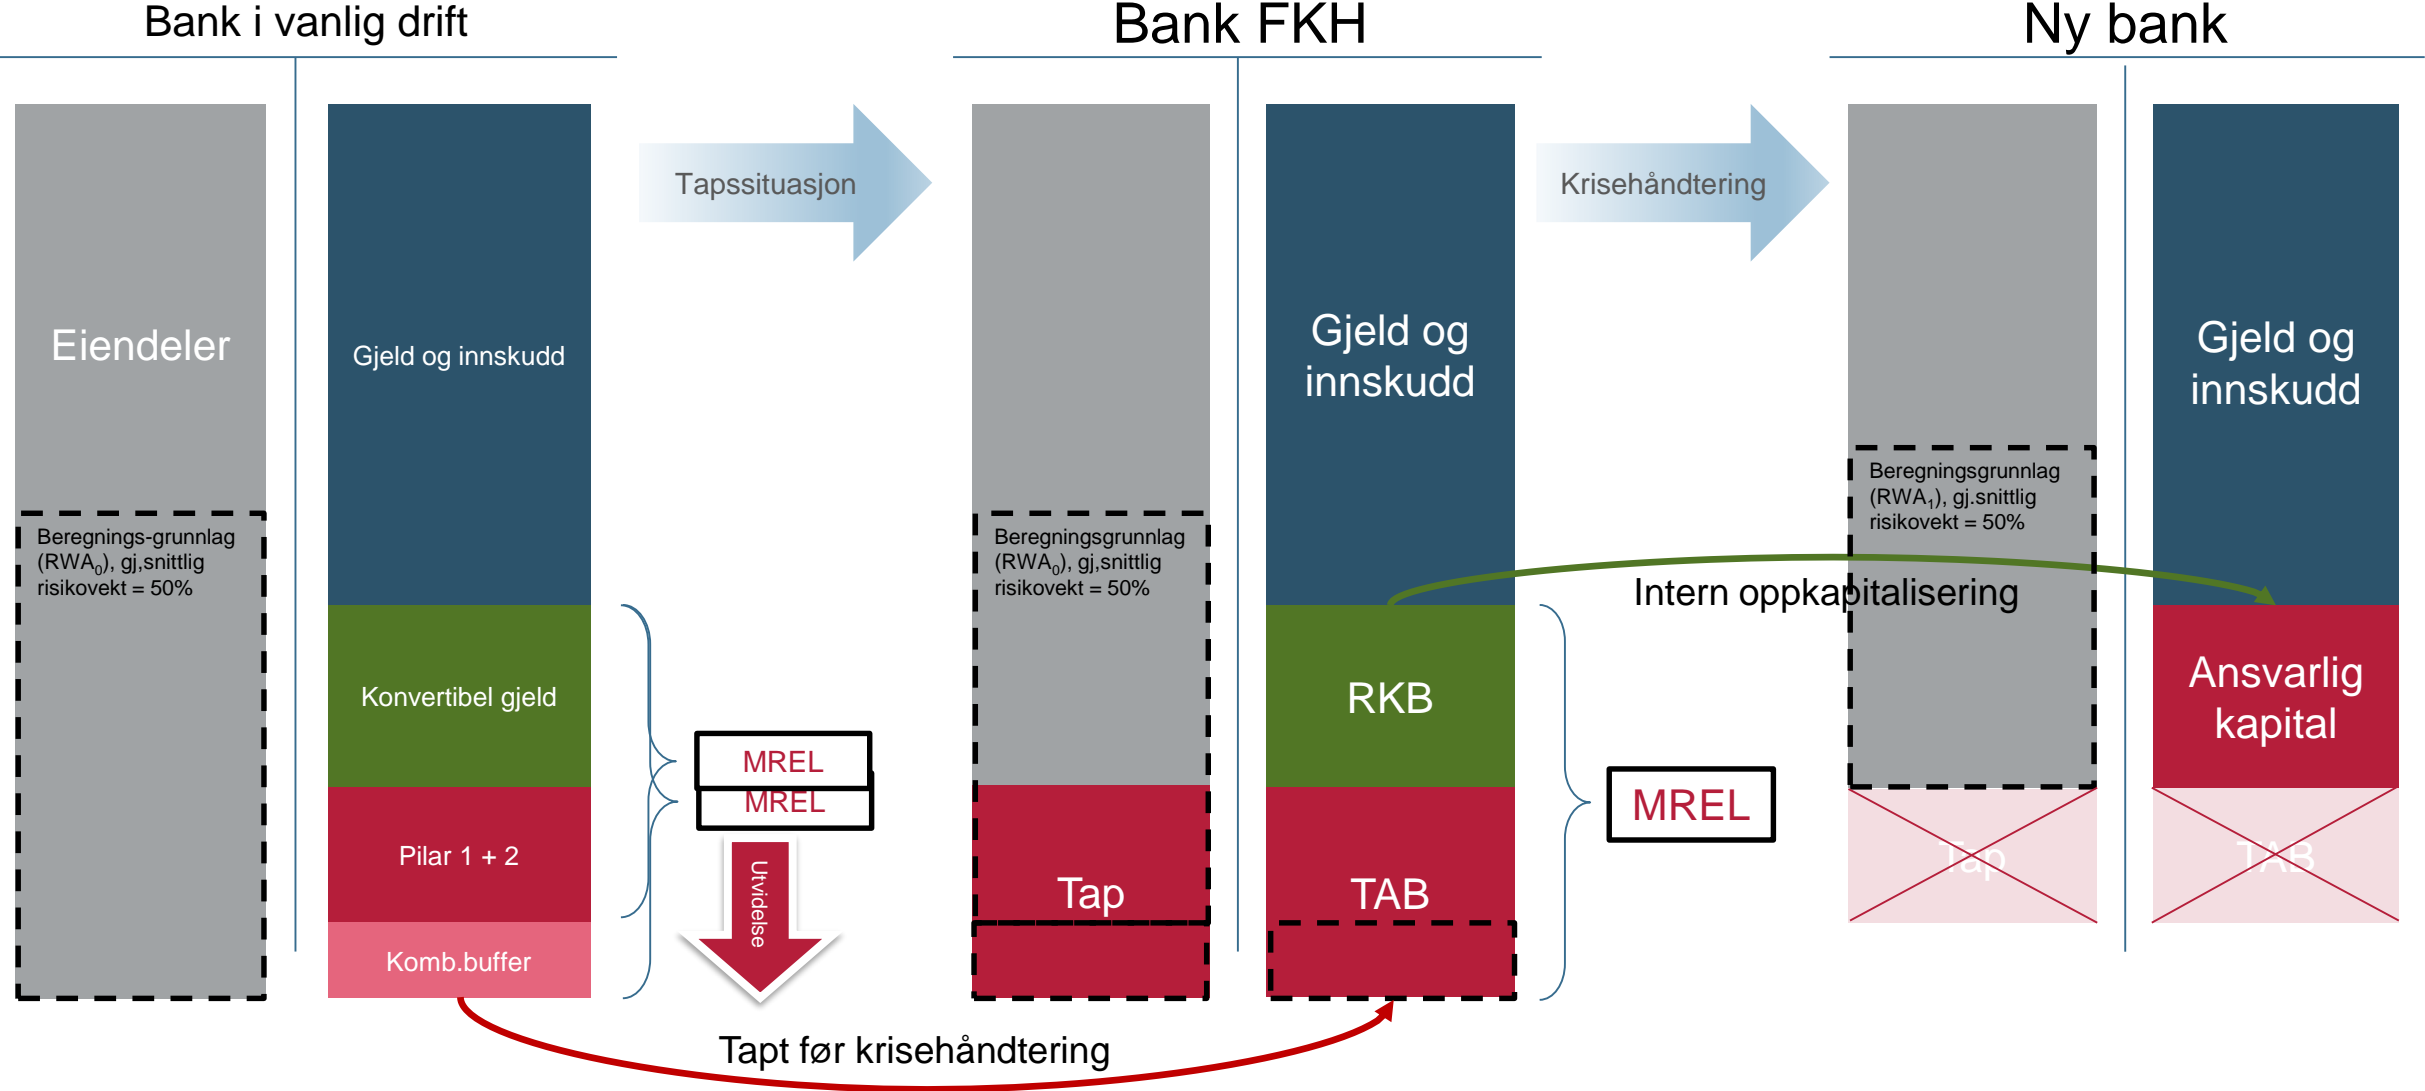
Bank i vanlig drift

Eiendeler

Beregnings-grunnlag ($RWA_0$), gj,snittlig risikovekt = 50%

Gjeld og innskudd

Konvertibel gjeld

Pilar 1 + 2

Komb.buffer

Tapssituasjon

MREL

MREL

Utvidelse

Bank FKH

Beregningsgrunnlag ($RWA_0$), gj,snittlig risikovekt = 50%

Tap

Gjeld og innskudd

RKB

TAB

Krisehåndtering

MREL

Intern oppkapitalisering

Ny bank

Beregningsgrunnlag ($RWA_1$), gj.snittlig risikovekt = 50%

Tap

Gjeld og innskudd

Ansvarlig kapital

TAB

Tapt før krisehåndtering